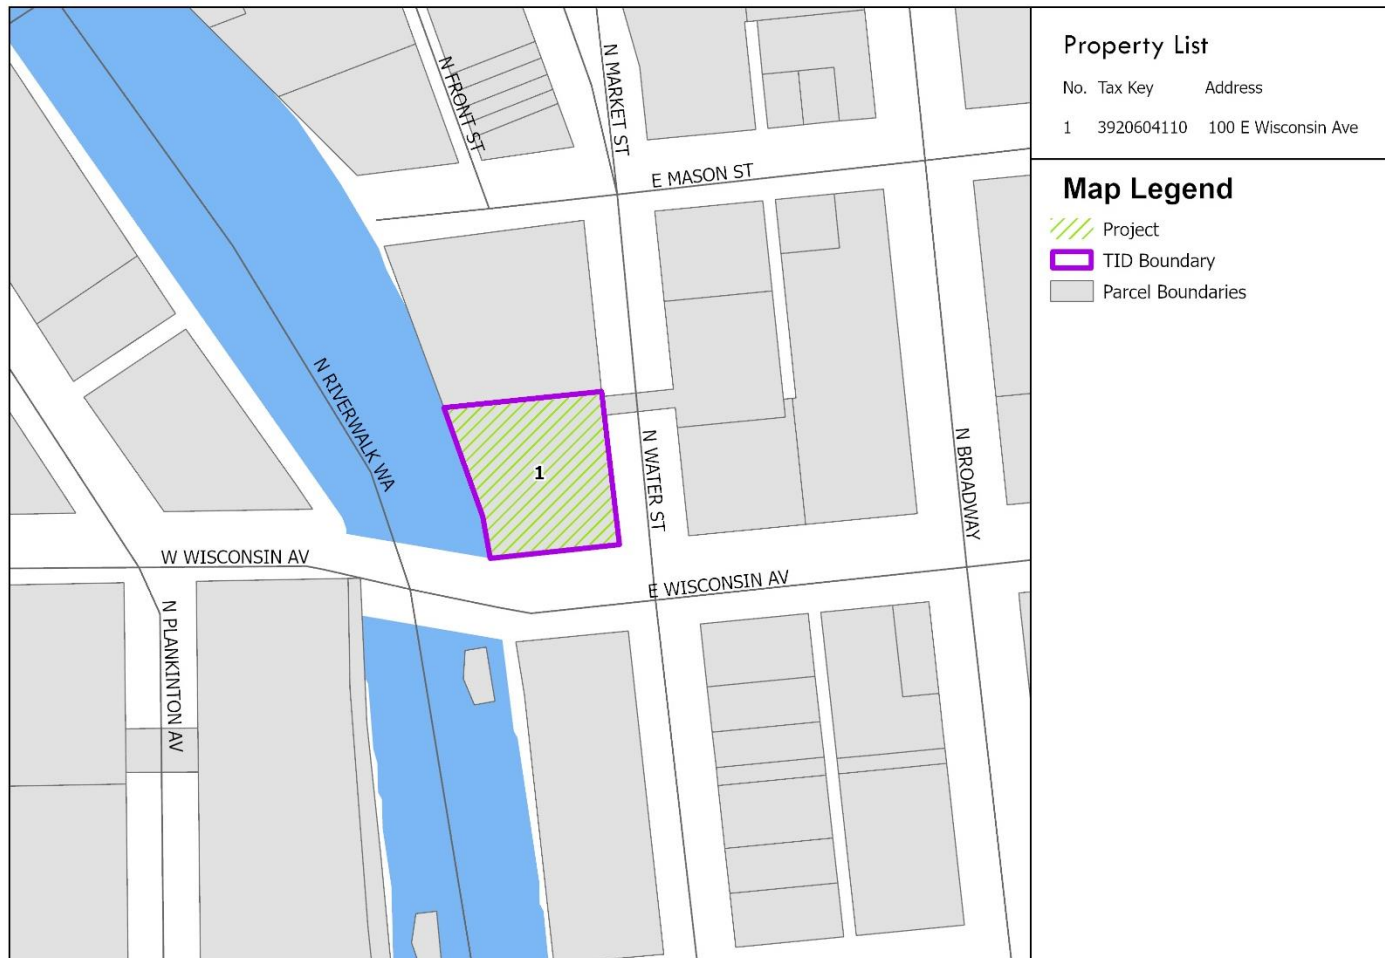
N FRONT ST
N MARKET ST
E MASON ST
N RIVERWALK WA
1
N WATER ST
N BROADWAY
W WISCONSIN AV
E WISCONSIN AV
N PLANKINTON AV

Property List

| No. | Tax Key | Address |
|---|---|---|
| 1 | 3920604110 | 100 E Wisconsin Ave |

Map Legend
Project
TID Boundary
Parcel Boundaries